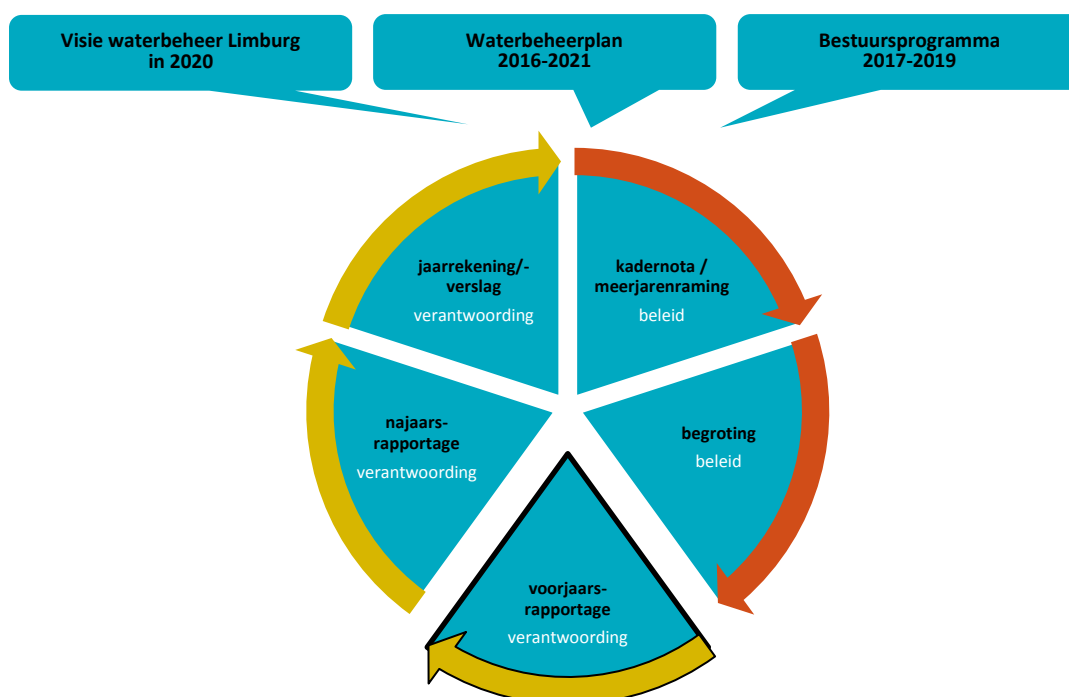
Visie waterbeheer Limburg in 2020

Waterbeheerplan 2016-2021

Bestuursprogramma 2017-2019

jaarrekening/-verslag
verantwoording

kadernota / meerjarenraming
beleid

begroting
beleid

voorjaars-rapportage
verantwoording

najaars-rapportage
verantwoording